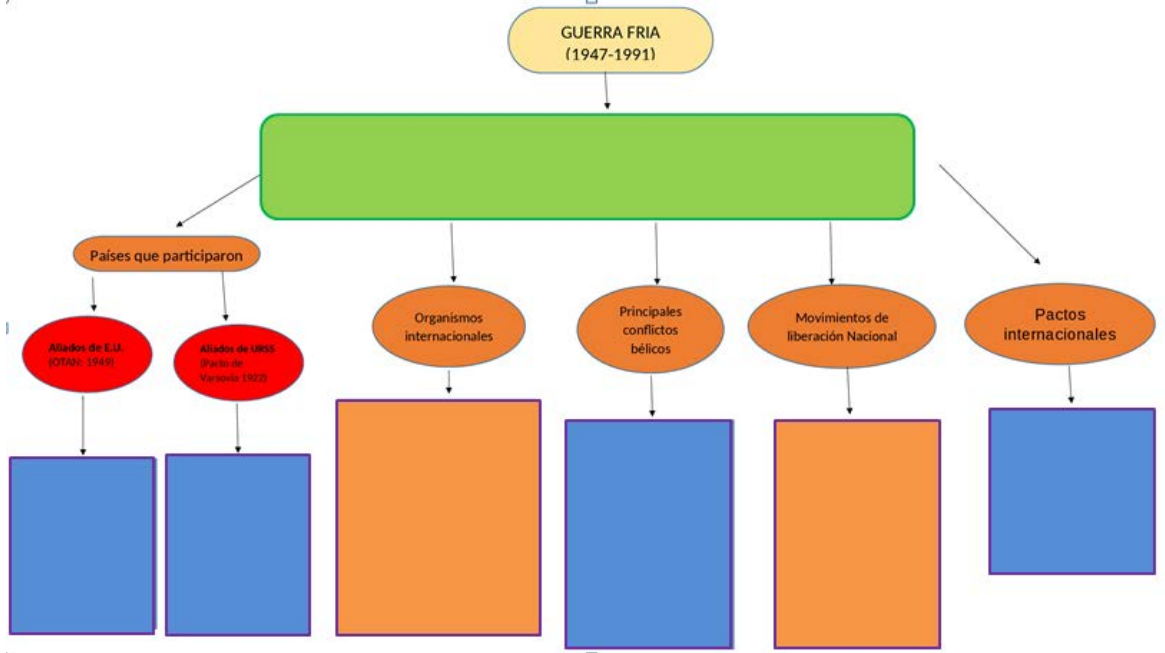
GUERRA FRIA
(1947-1991)

Países que participaron

Aliados de E.U. (OTAN: 1949)

Aliados de URSS (Pacto de Varsovia 1922)

Organismos internacionales

Principales conflictos bélicos

Movimientos de liberación Nacional

Pactos internacionales